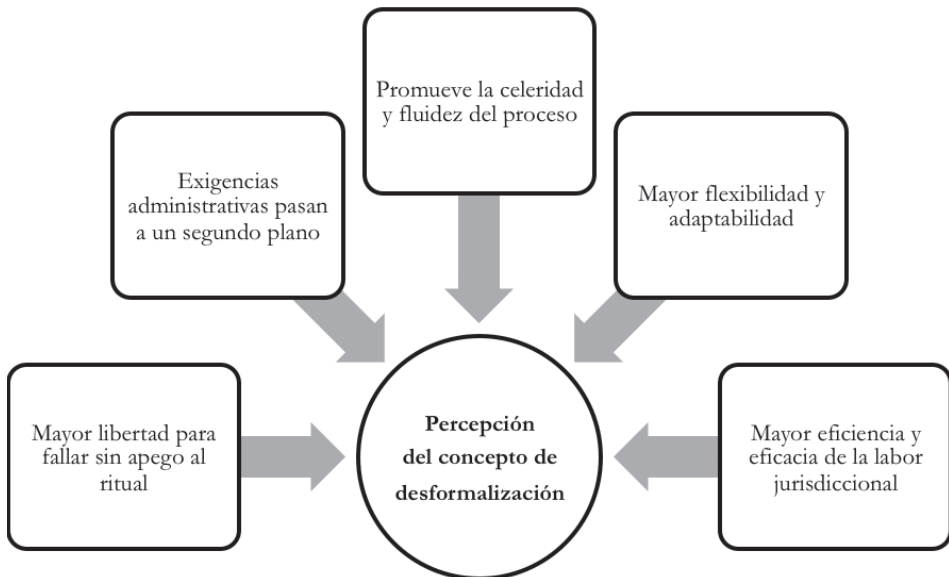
Promueve la celeridad y fluidez del proceso

Exigencias administrativas pasan a un segundo plano

Mayor flexibilidad y adaptabilidad

Mayor libertad para fallar sin apego al ritual

**Percepción del concepto de desformalización**

Mayor eficiencia y eficacia de la labor jurisdiccional